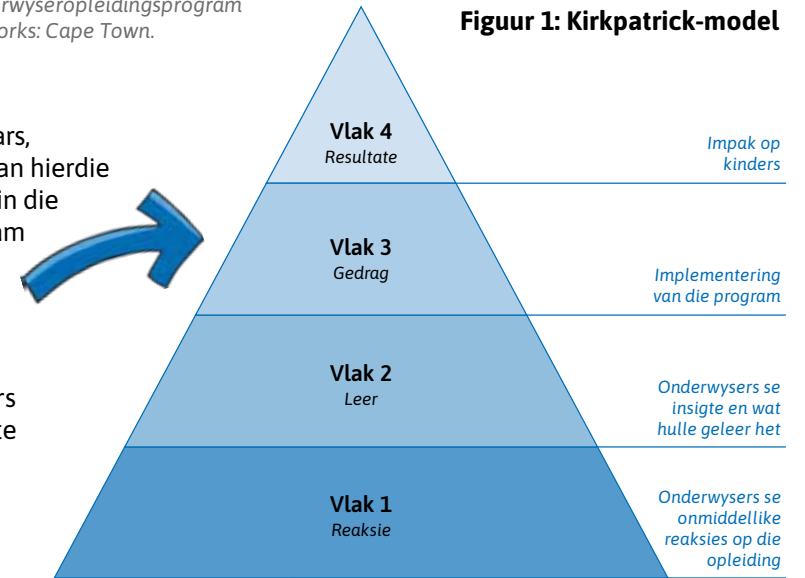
rwyseropleidingsprogram
orks: Cape Town.

ars,
an hierdie
in die
am

rs
te

Figuur 1: Kirkpatrick-model

Vlak 4
Resultate

Impak op kinders

Vlak 3
Gedrag

Implementering van die program

Vlak 2
Leer

Onderwysers se insigte en wat hulle geleer het

Vlak 1
Reaksie

Onderwysers se onmiddellike reaksies op die opleiding